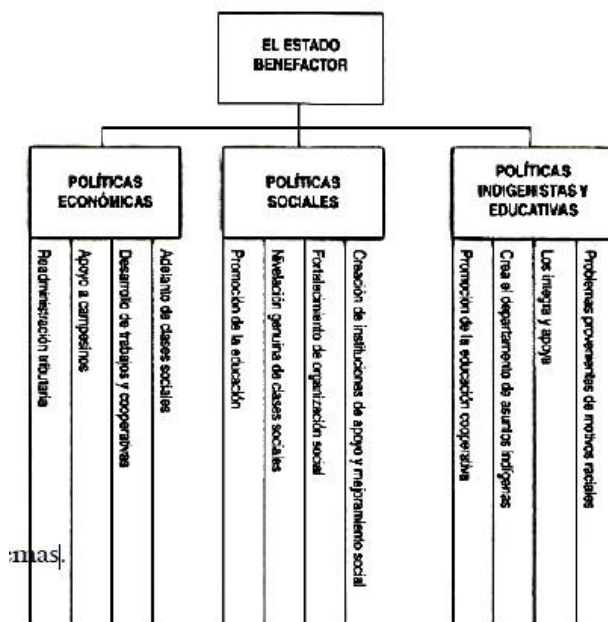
EL ESTADO BENEFACTOR

POLÍTICAS ECONÓMICAS

Readministración tributaria

Apoyo a campesinos

Desarrollo de trabajos y cooperativas

Adelanto de clases sociales

POLÍTICAS SOCIALES

Promoción de la educación

Nivelación genuina de clases sociales

Fortalecimiento de organización social

Creación de instituciones de apoyo y mejoramiento social

POLÍTICAS INDIGENISTAS Y EDUCATIVAS

Promoción de la educación cooperativa

Crea el departamento de asuntos indígenas

Los integra y apoya

Problemas provenientes de motivos raciales

:mas.